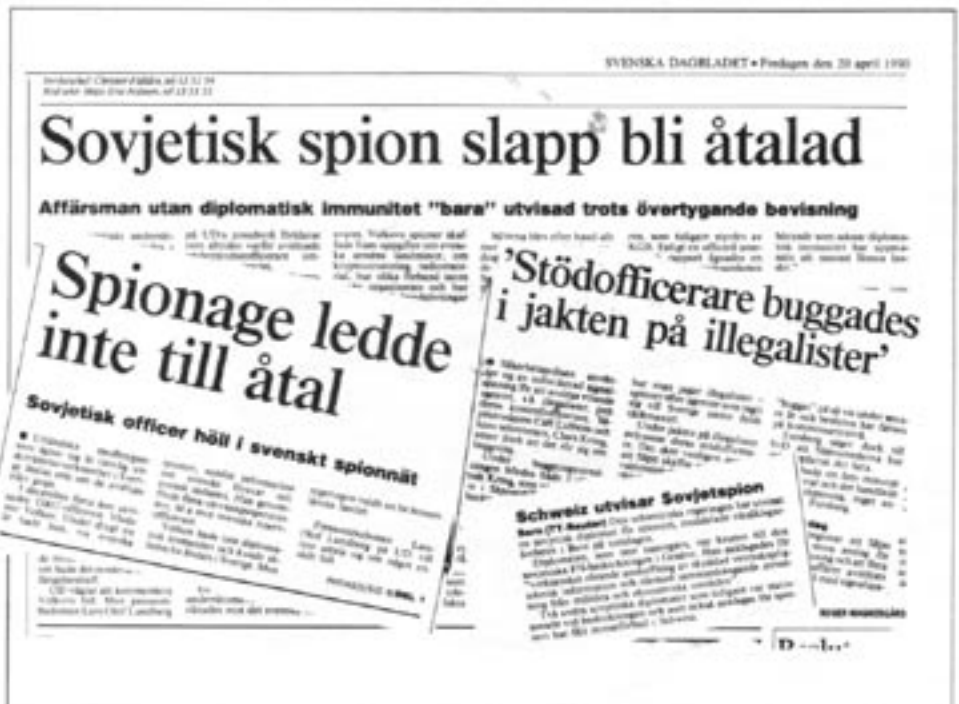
SVENSKA DAGBLADET • Fredagen den 20 april 1990

Sovjetisk spion slapp bli åtalad

Affärsman utan diplomatisk immunitet "bara" utvisad trots övertygande bevisning

Spionage ledde inte till åtal

Sovjetisk officer höll i svenskt spionnät

'Stödofficerare buggades i jakten på illegalister'

Schweiz utvisar Sovjetspion

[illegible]